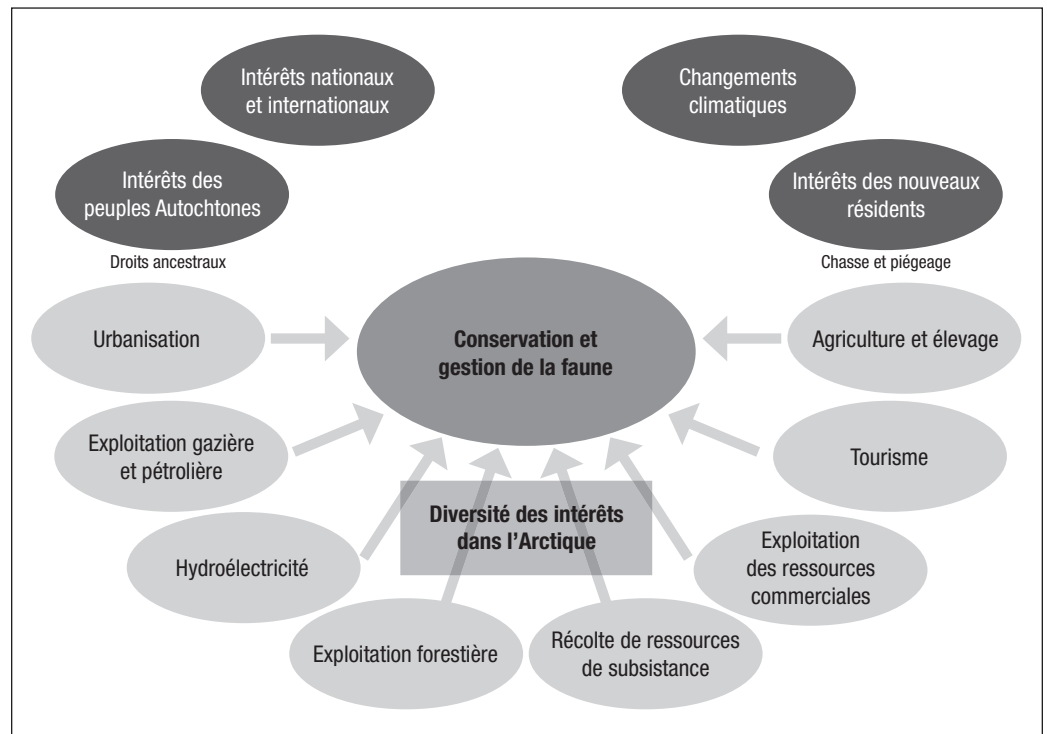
Intérêts nationaux et internationaux

Changements climatiques

Intérêts des peuples Autochtones

Droits ancestraux

Intérêts des nouveaux résidents

Chasse et piégeage

Urbanisation

Conservation et gestion de la faune

Agriculture et élevage

Exploitation gazière et pétrolière

Tourisme

Diversité des intérêts dans l'Arctique

Hydroélectricité

Exploitation des ressources commerciales

Exploitation forestière

Récolte de ressources de subsistance